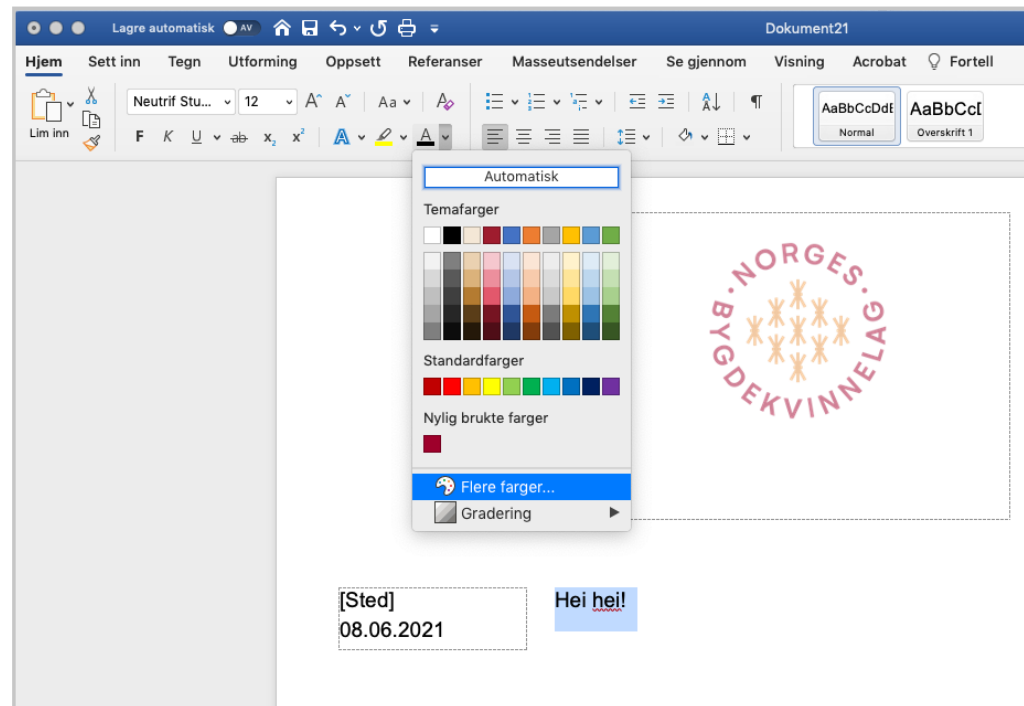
Lagre automatisk AV

Dokument21

Hjem Sett inn Tegn Utforming Oppsett Referanser Masseutsendelser Se gjennom Visning Acrobat Fortell

Lim inn

Neutrif Stu... 12

F K U ab $x_2$ $x^2$

AaBbCcDdE
Normal

AaBbCcI
Overskrift 1

Automatisk

Temafarger

Standardfarger

Nylig brukte farger

Flere farger...

Gradering

NORGES BYGDEKVINNELAG

[Sted]
08.06.2021

Hei hei!